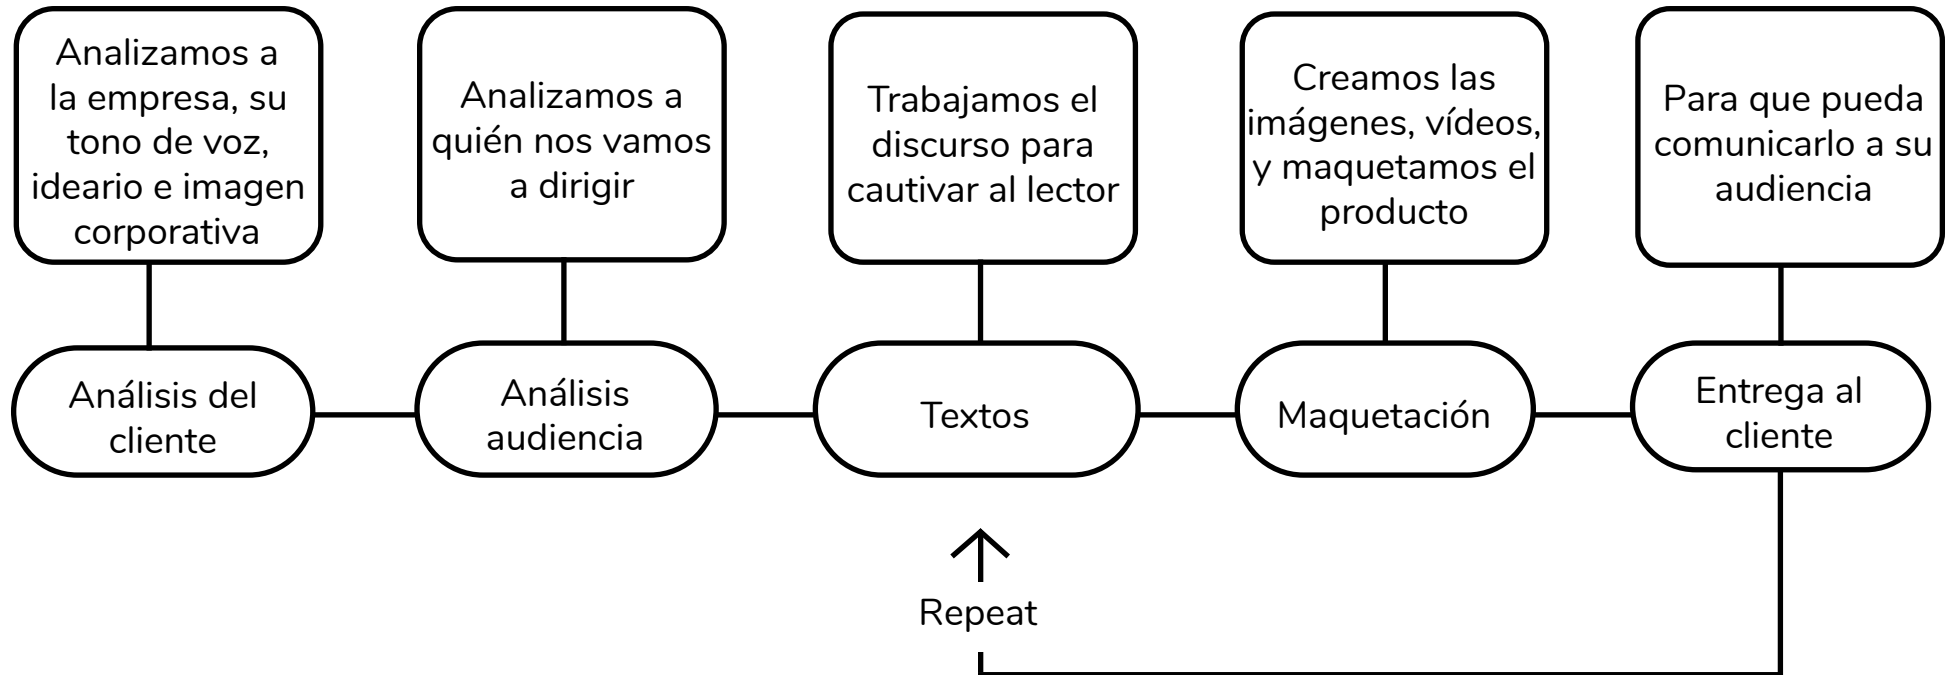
Analizamos a la empresa, su tono de voz, ideario e imagen corporativa

Analizamos a quién nos vamos a dirigir

Trabajamos el discurso para cautivar al lector

Creamos las imágenes, vídeos, y maquetamos el producto

Para que pueda comunicarlo a su audiencia

Análisis del cliente

Análisis audiencia

Textos

Maquetación

Entrega al cliente

Repeat